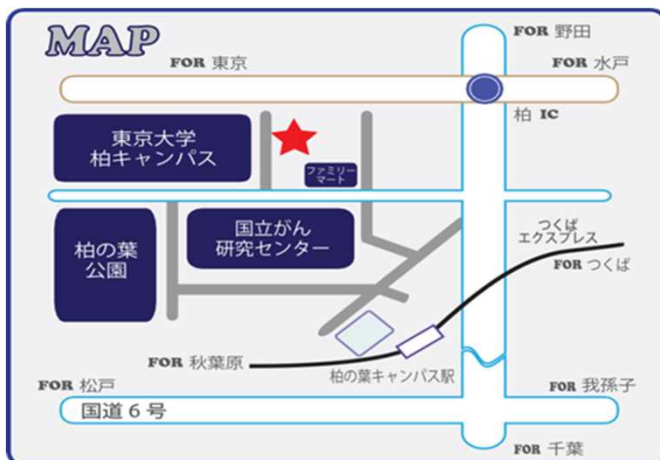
MAP

FOR 野田

FOR 東京

FOR 水戸

柏 IC

東京大学
柏キャンパス

ファミリーマート

国立がん
研究センター

柏の葉
公園

つくば
エクスプレス

FOR つくば

FOR 秋葉原

柏の葉キャンパス駅

FOR 松戸

FOR 我孫子

国道 6 号

FOR 千葉